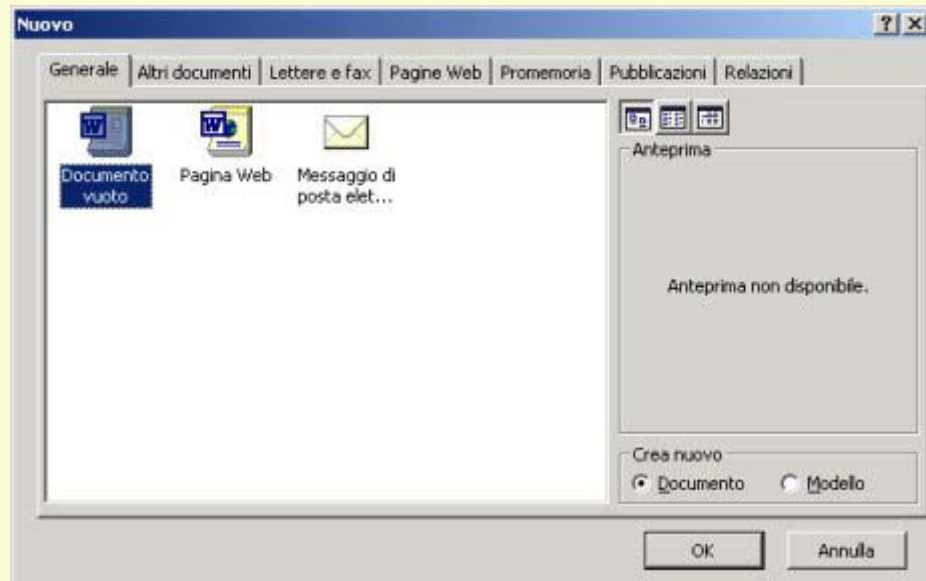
Nuovo

?

X

Generale | Altri documenti | Lettere e fax | Pagine Web | Promemoria | Pubblicazioni | Relazioni

Documento vuoto

Pagina Web

Messaggio di posta elet...

Anteprima

Anteprima non disponibile.

Crea nuovo

Documento

Modello

OK

Annulla